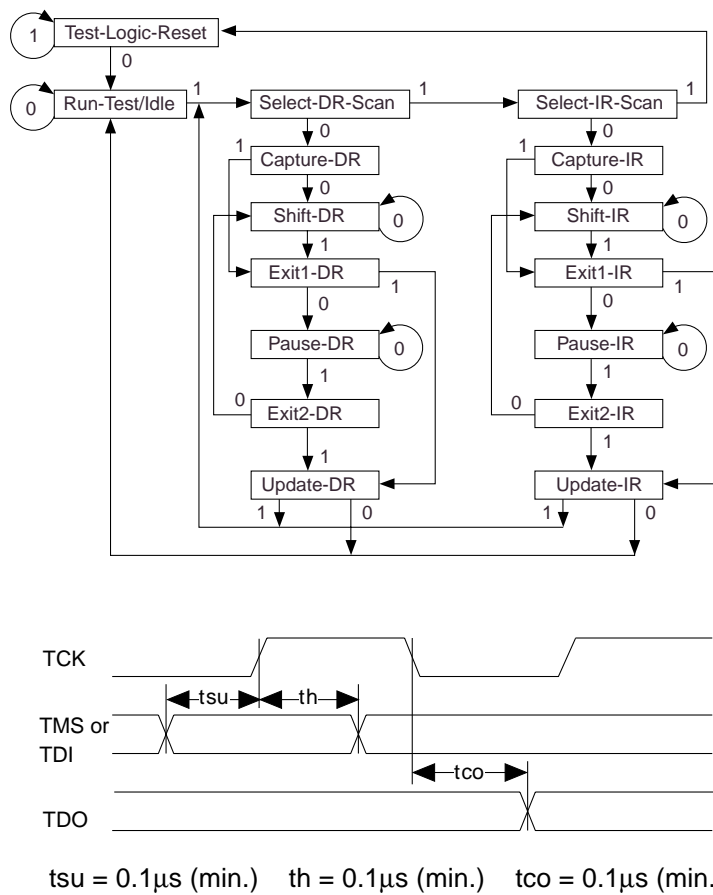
1 Test-Logic-Reset
0
0 Run-Test/Idle 1 Select-DR-Scan 1 Select-IR-Scan 1
0 0
1 Capture-DR 1 Capture-IR
0 0
Shift-DR 0 Shift-IR 0
1 1
Exit1-DR 1 Exit1-IR 1
0 0
Pause-DR 0 Pause-IR 0
1 1
0 Exit2-DR 0 Exit2-IR
1 1
Update-DR Update-IR
1 0 1 0

TCK
tsu th
TMS or TDI
tco
TDO

tsu = 0.1μs (min.) th = 0.1μs (min.) tco = 0.1μs (min.